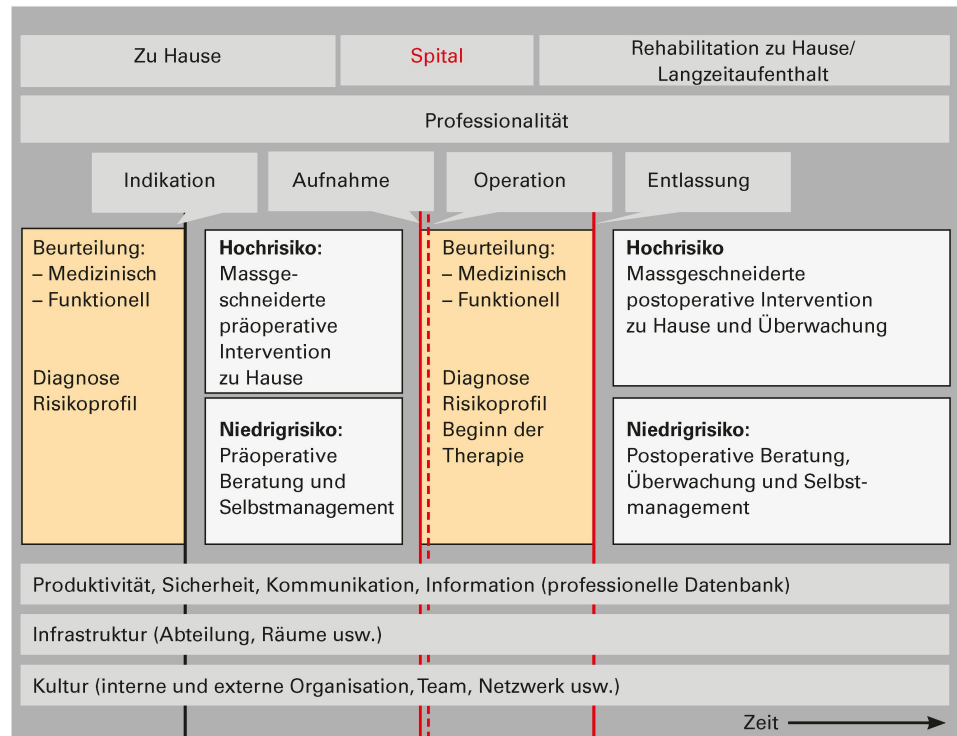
Zu Hause

Spital

Rehabilitation zu Hause/ Langzeitaufenthalt

Professionalität

Indikation

Aufnahme

Operation

Entlassung

Beurteilung:
– Medizinisch
– Funktionell

Diagnose
Risikoprofil

**Hochrisiko:**
Massgeschneiderte präoperative Intervention zu Hause

**Niedrigrisiko:**
Präoperative Beratung und Selbstmanagement

Beurteilung:
– Medizinisch
– Funktionell

Diagnose
Risikoprofil
Beginn der Therapie

**Hochrisiko**
Massgeschneiderte postoperative Intervention zu Hause und Überwachung

**Niedrigrisiko:**
Postoperative Beratung, Überwachung und Selbstmanagement

Produktivität, Sicherheit, Kommunikation, Information (professionelle Datenbank)

Infrastruktur (Abteilung, Räume usw.)

Kultur (interne und externe Organisation, Team, Netzwerk usw.)

Zeit